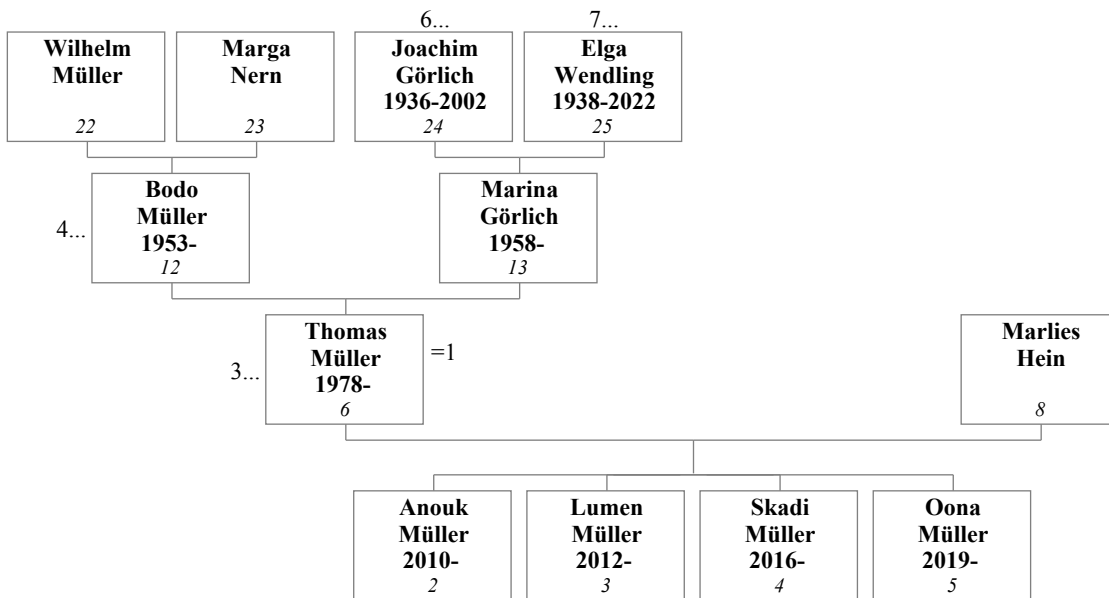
Wilhelm Müller
22

Marga Nern
23

6...
Joachim Görlich
1936-2002
24

7...
Elga Wendling
1938-2022
25

4...
Bodo Müller
1953-
12

Marina Görlich
1958-
13

3...
Thomas Müller
1978-
6

=1

Marlies Hein
8

Anouk Müller
2010-
2

Lumen Müller
2012-
3

Skadi Müller
2016-
4

Oona Müller
2019-
5